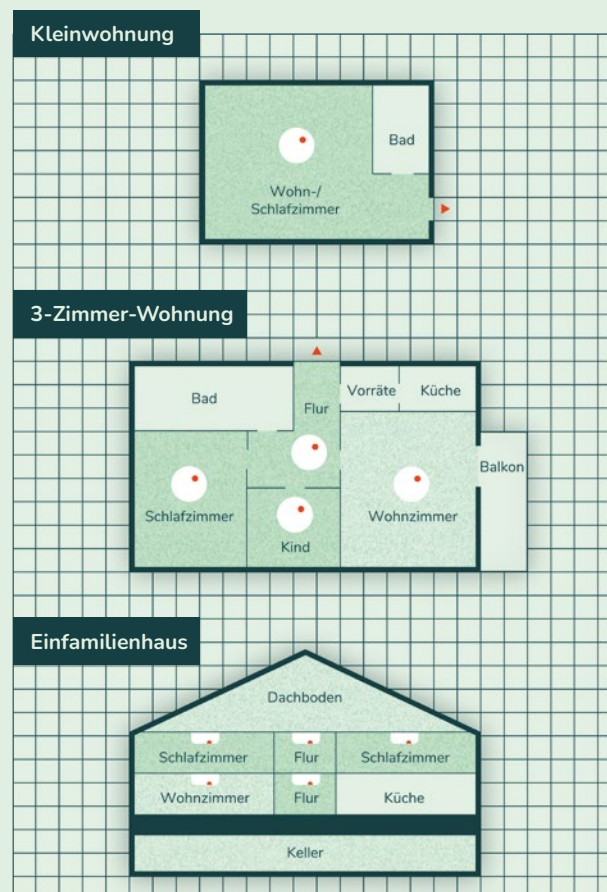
Kleinwohnung

Bad

Wohn-/
Schlafzimmer

3-Zimmer-Wohnung

Bad

Flur

Vorräte

Küche

Balkon

Schlafzimmer

Kind

Wohnzimmer

Einfamilienhaus

Dachboden

Schlafzimmer

Flur

Schlafzimmer

Wohnzimmer

Flur

Küche

Keller